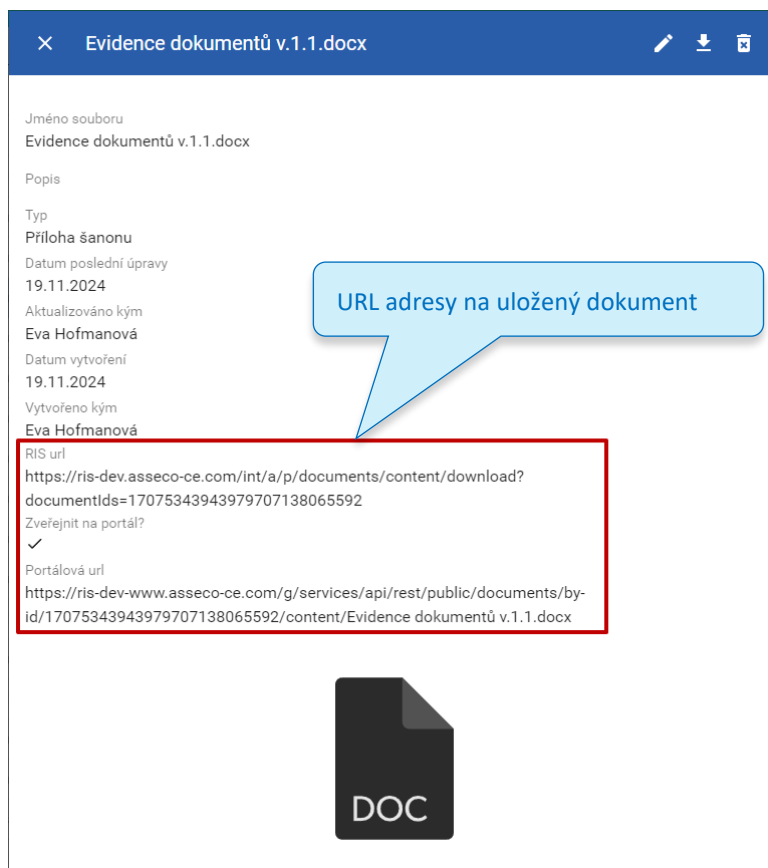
Evidence dokumentů v.1.1.docx

Jméno souboru
Evidence dokumentů v.1.1.docx

Popis

Typ
Příloha šanonu
Datum poslední úpravy
19.11.2024
Aktualizováno kým
Eva Hofmanová
Datum vytvoření
19.11.2024
Vytvořeno kým
Eva Hofmanová
RIS url
https://ris-dev.asseco-ce.com/int/a/p/documents/content/download?documentIds=1707534394397970713806559​2
Zveřejnit na portál?
✓
Portálová url
https://ris-dev-www.asseco-ce.com/g/services/api/rest/public/documents/by-id/1707534394397970713806559​2/content/Evidence dokumentů v.1.1.docx

URL adresy na uložený dokument

DOC